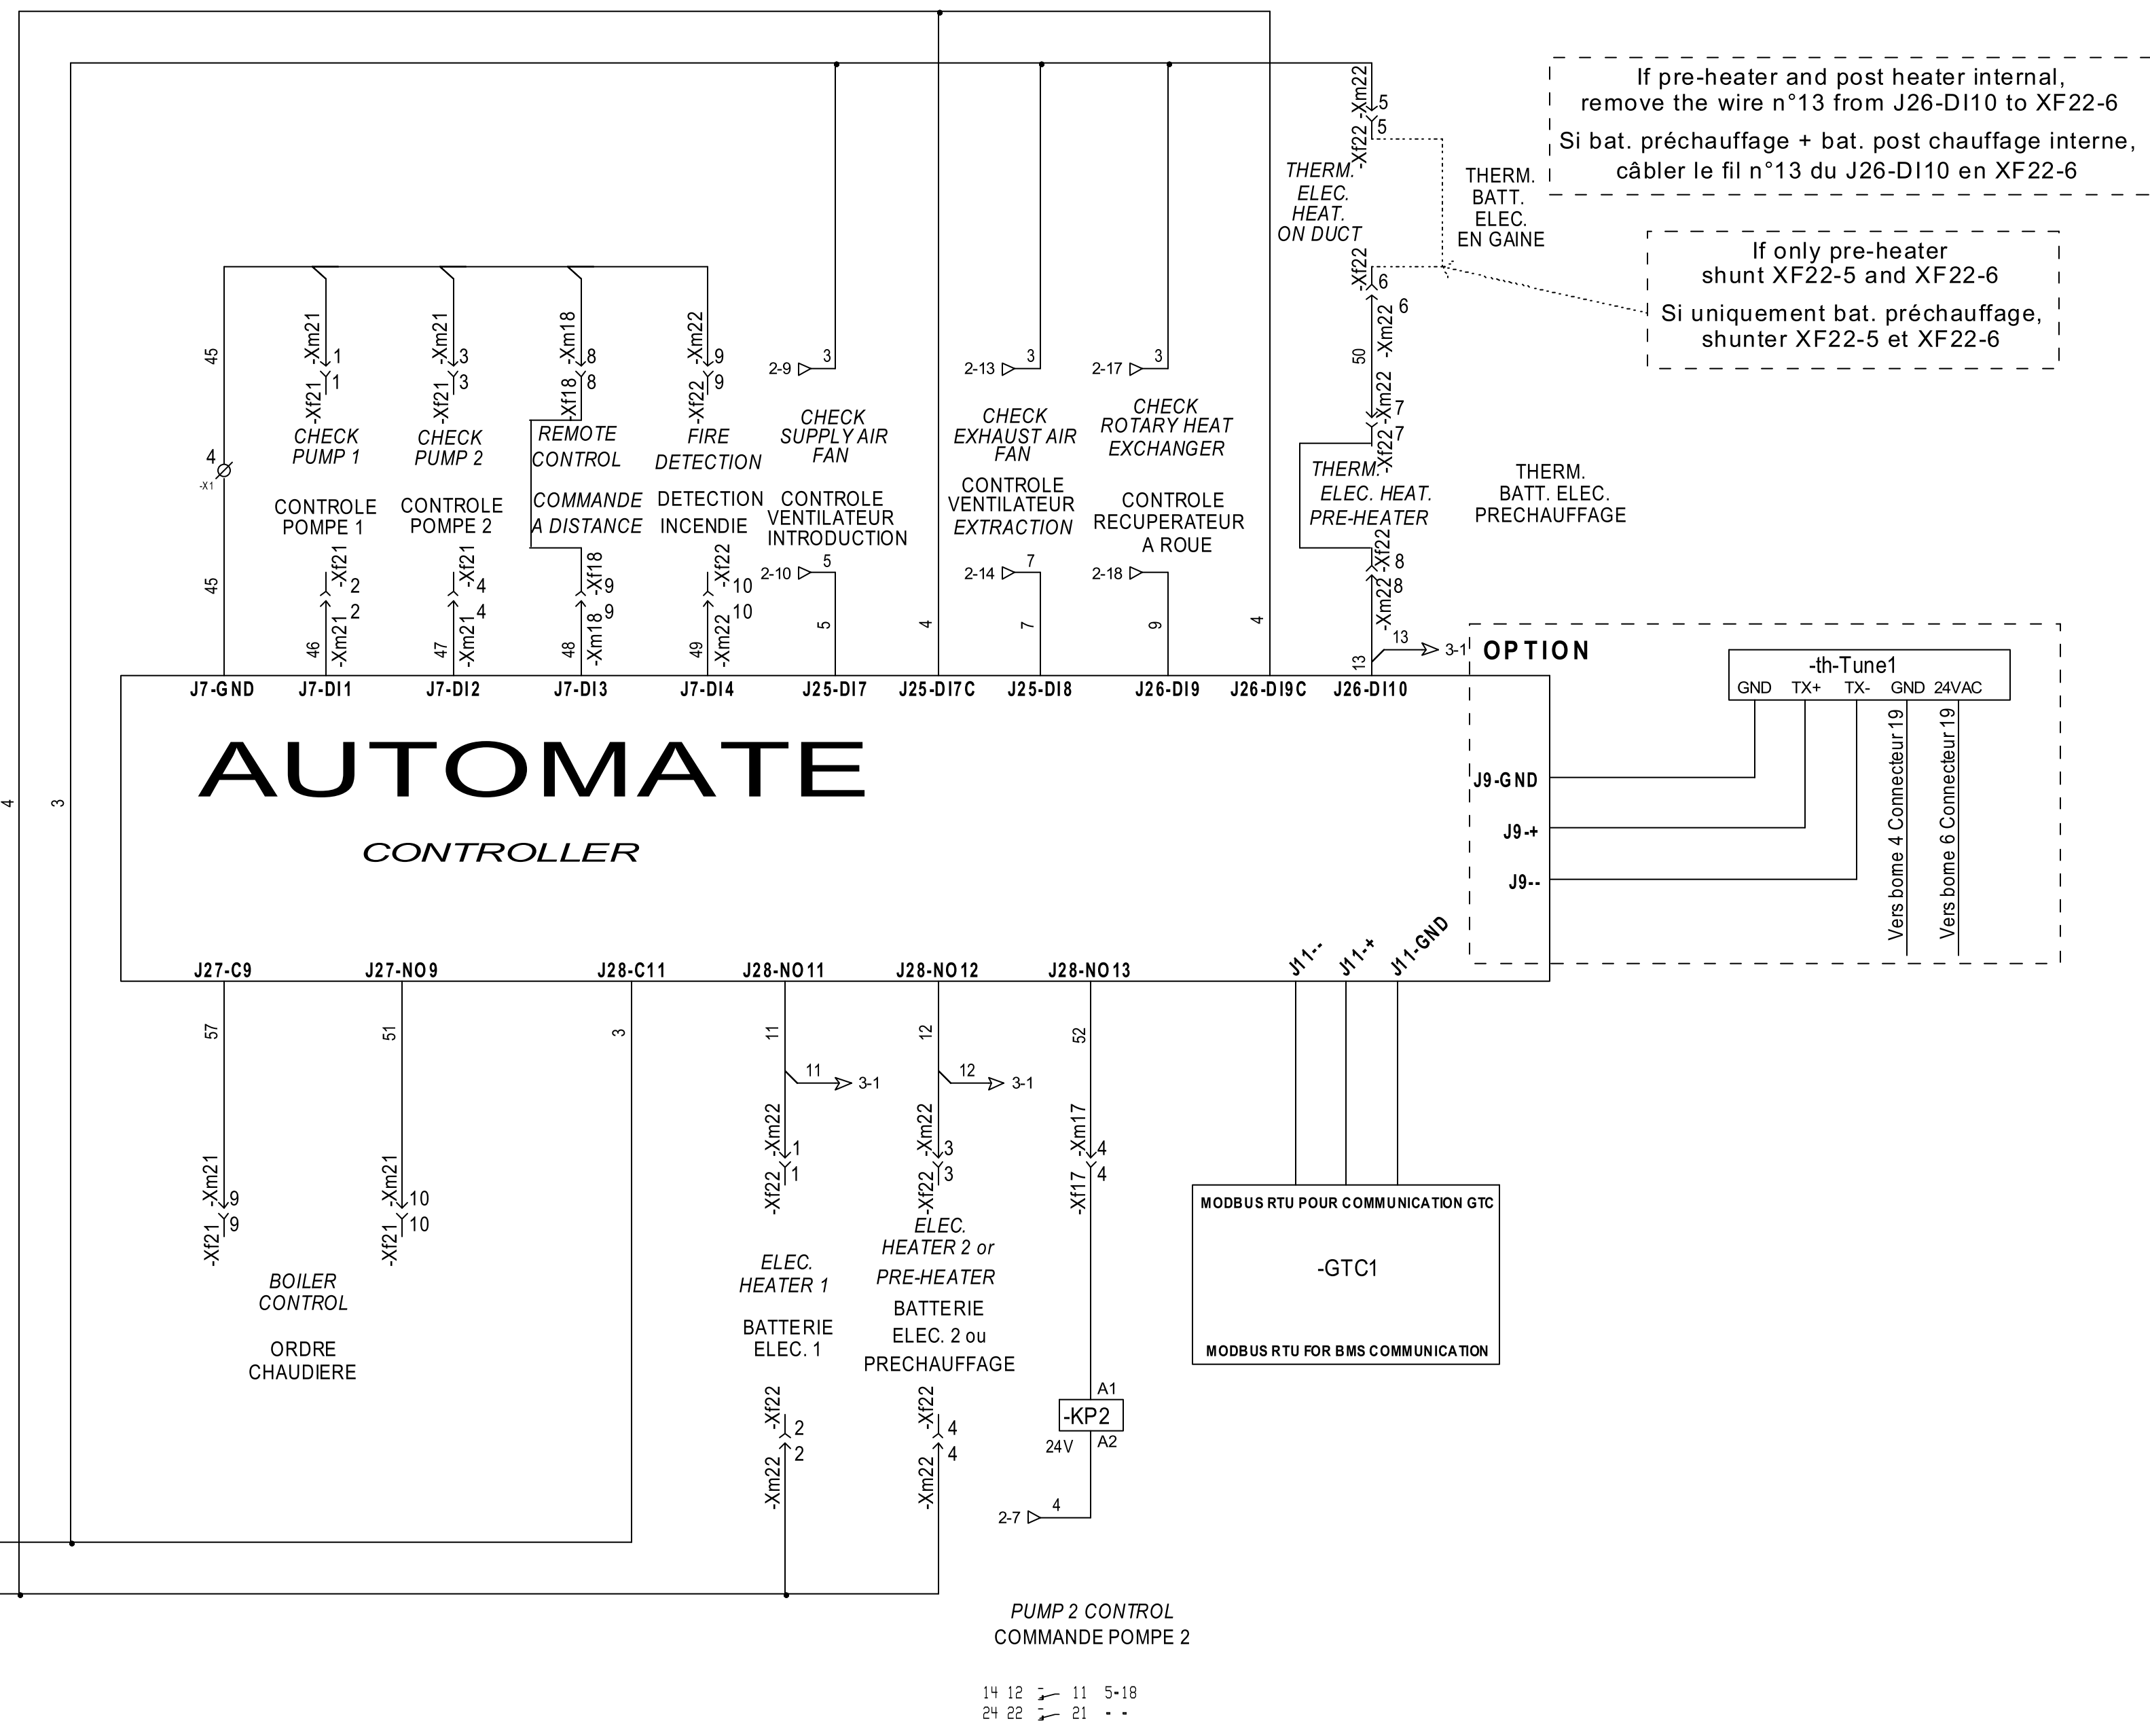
If pre-heater and post heater internal, remove the wire n°13 from J26-DI10 to XF22-6

Si bat. préchauffage + bat. post chauffage interne, câbler le fil n°13 du J26-DI10 en XF22-6

If only pre-heater shunt XF22-5 and XF22-6

Si uniquement bat. préchauffage, shunter XF22-5 et XF22-6

-Xm22 5
-Xf22 5
THERM. ELEC. HEAT. ON DUCT
THERM. BATT. ELEC. EN GAINE
-Xf22 6
-Xm22 6
50
-Xm22 7
-Xf22 7
THERM. ELEC. HEAT. PRE-HEATER
THERM. BATT. ELEC. PRECHAUFFAGE
-Xf22 8
-Xm22 8
13
13
3-1

45
-Xm21 1
-Xf21 1
CHECK PUMP 1
CONTROLE POMPE 1
-Xf21 2
-Xm21 2
46

-Xm21 3
-Xf21 3
CHECK PUMP 2
CONTROLE POMPE 2
-Xf21 4
-Xm21 4
47

-Xm18 8
-Xf18 8
REMOTE CONTROL
COMMANDE A DISTANCE
-Xf18 9
-Xm18 9
48

-Xm22 9
-Xf22 9
FIRE DETECTION
DETECTION INCENDIE
-Xf22 10
-Xm22 10
49

2-9 3
CHECK SUPPLY AIR FAN
CONTROLE VENTILATEUR INTRODUCTION
2-10 5
5

2-13 3
CHECK EXHAUST AIR FAN
CONTROLE VENTILATEUR EXTRACTION
2-14 7
7

2-17 3
CHECK ROTARY HEAT EXCHANGER
CONTROLE RECUPERATEUR A ROUE
2-18 9
9

4
-X1
45
4
4
4
3

J7-GND J7-DI1 J7-DI2 J7-DI3 J7-DI4 J25-DI7 J25-DI7C J25-DI8 J26-DI9 J26-DI9C J26-DI10

AUTOMATE
CONTROLLER

OPTION
-th-Tune1
GND TX+ TX- GND 24VAC
J9-GND
J9-+
J9--
Vers bome 4 Connecteur 19
Vers bome 6 Connecteur 19

J27-C9 J27-NO9 J28-C11 J28-NO11 J28-NO12 J28-NO13 J11-- J11-+ J11-GND

57
-Xm21 9
-Xf21 9
BOILER CONTROL
ORDRE CHAUDIERE

51
-Xm21 10
-Xf21 10

3

11
11 3-1
-Xm22 1
-Xf22 1
ELEC. HEATER 1
BATTERIE ELEC. 1
-Xf22 2
-Xm22 2

12
12 3-1
-Xm22 3
-Xf22 3
ELEC. HEATER 2 or PRE-HEATER
BATTERIE ELEC. 2 ou PRECHAUFFAGE
-Xf22 4
-Xm22 4

52
-Xm17 4
-Xf17 4
A1
-KP2
24V A2
2-7 4

MODBUS RTU POUR COMMUNICATION GTC
-GTC1
MODBUS RTU FOR BMS COMMUNICATION

PUMP 2 CONTROL
COMMANDE POMPE 2

14 12 11 5-18
24 22 21 - -